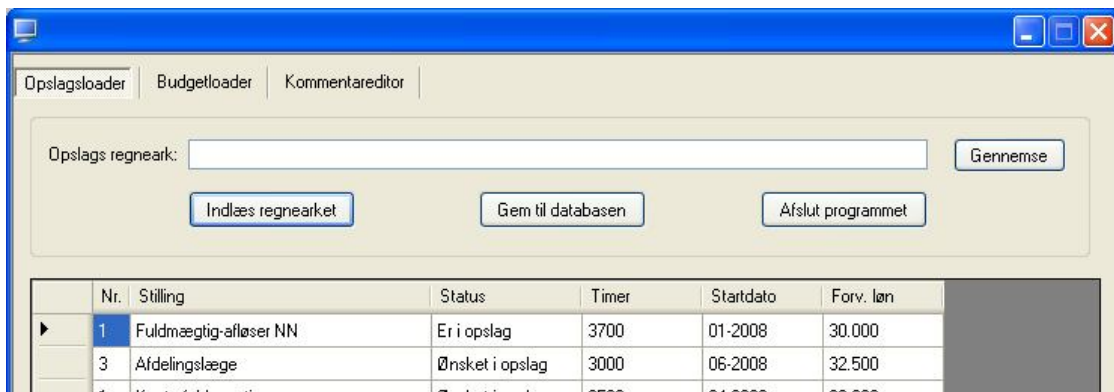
Opslagsloader | Budgetloader | Kommentareditor

Opslags regneark:

Gennemse

Indlæs regnearket

Gem til databasen

Afslut programmet

| | Nr. | Stilling | Status | Timer | Startdato | Forv. løn |
|---|---|---|---|---|---|---|
| ▶ | 1 | Fuldmægtig-afløser NN | Er i opslag | 3700 | 01-2008 | 30.000 |
| | 3 | Afdelingslæge | Ønsket i opslag | 3000 | 06-2008 | 32.500 |
| | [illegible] | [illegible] | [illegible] | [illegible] | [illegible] | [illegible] |